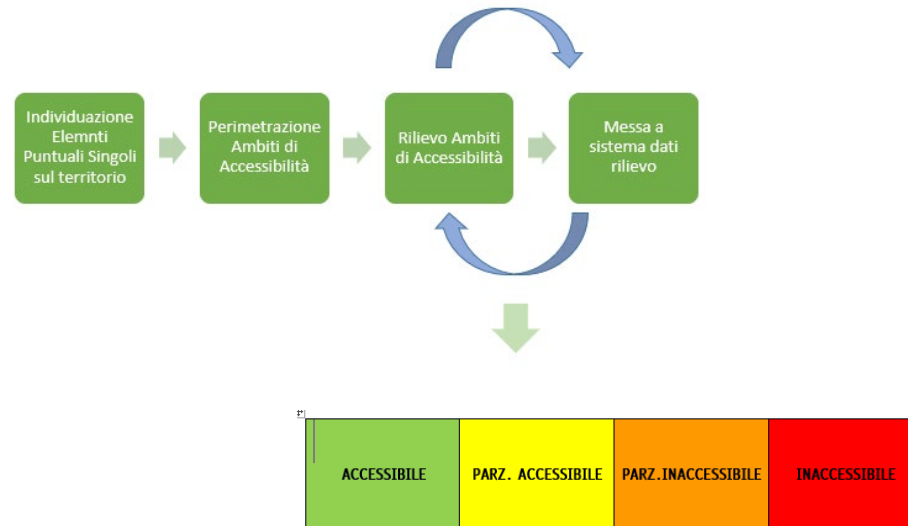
Individuazione Elemnti Puntuali Singoli sul territorio

Perimetrazione Ambiti di Accessibilità

Rilievo Ambiti di Accessibilità

Messa a sistema dati rilievo

| ACCESSIBILE | PARZ. ACCESSIBILE | PARZ.INACCESSIBILE | INACCESSIBILE |
|---|---|---|---|